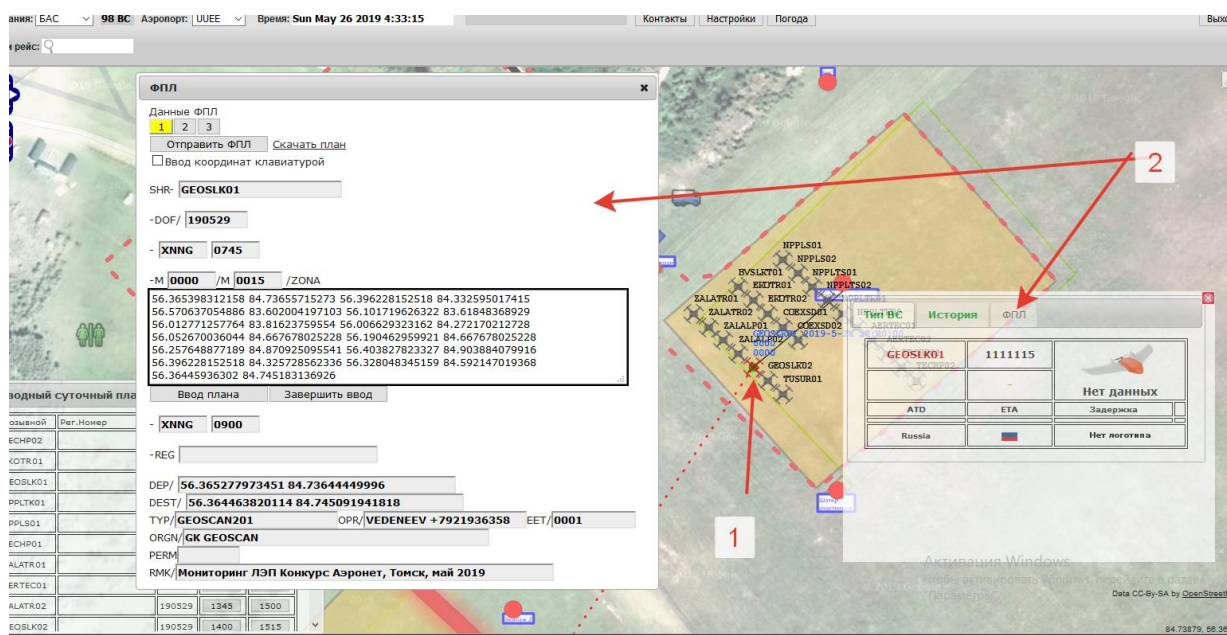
ания: БАС 98 ВС Аэропорт: UUEE Время: Sun May 26 2019 4:33:15
Контакты Настройки Погода Выход
к рейс:

ФПЛ
Данные ФПЛ
1 2 3
Отправить ФПЛ Скачать план
Ввод координат клавиатурой
SHR- GEOSLK01
-DOF/ 190529
- XNNG 0745
-M 0000 /M 0015 /ZONA
56.365398312158 84.73655715273 56.396228152518 84.332595017415
56.570637054886 83.602004197103 56.101719626322 83.61848368929
56.012771257764 83.81623759554 56.006629323162 84.272170212728
56.052670036044 84.667678025228 56.190462959921 84.667678025228
56.257648877189 84.870925095541 56.403827823327 84.903884079916
56.396228152518 84.325728562336 56.328048345159 84.592147019368
56.36445936302 84.745183136926
Ввод плана Завершить ввод
- XNNG 0900
-REG
DEP/ 56.365277973451 84.73644449996
DEST/ 56.364463820114 84.745091941818
TYP/ GEOSCAN201 OPR/ VEDENEEV +7921936358 EET/ 0001
ORGN/ GK GEOSCAN
PERM
RMK/ Мониторинг ЛЭП Конкурс Аэронет, Томск, май 2019

водный суточный пла
озывной Рег.Номер
ECHP02
KOTR01
EOSLK01
PPLTK01
PPLS01
ECHP01
ALATR01
ERTEC01
ALATR02 190529 1345 1500
EOSLK02 190529 1400 1515

NPPLS01
NPPLS02
BVSLKT01
NPPLTS01
EKOTR01
NPPLTS02
ZALATR01
EKOTR02
ZALATR02
COEXSD01
ZALALP01
COEXSD02
ZALALP02
GEOSLK02
TUSUR01
0000

2
1

Тип ВС История ФПЛ
GEOSLK01 1111115
-
Нет данных
ATD ETA Задержка
Russia Нет логотипа

Активация Windows
Чтобы активировать Windows, перейдите в раздел Параметры.
Data CC-By-SA by OpenStreetMap
84.73879, 56.36